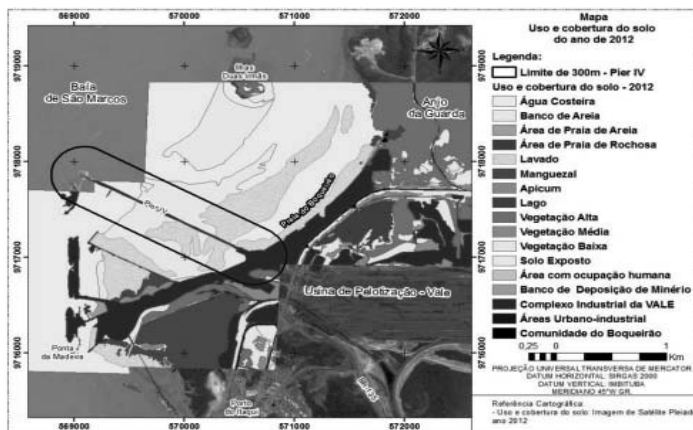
569000 570000 571000 572000

9719000 9718000 9717000 9716000

Baía de São Marcos

Ilhas Duas Irmãs

Anjo da Guarda

Pier IV

Praia do Boqueirão

Usina de Pelotização - Vale

Ponta da Madeira

Porto do Itaqui

BR-135

Mapa
Uso e cobertura do solo do ano de 2012

Legenda:
Limite de 300m - Pier IV
Uso e cobertura do solo - 2012
Água Costeira
Banco de Areia
Área de Praia de Areia
Área de Praia de Rochosa
Lavado
Manguezal
Apicum
Lago
Vegetação Alta
Vegetação Média
Vegetação Baixa
Solo Exposto
Área com ocupação humana
Banco de Deposição de Minério
Complexo Industrial da VALE
Áreas Urbano-industrial
Comunidade do Boqueirão

0,25 0 1 Km

PROJEÇÃO UNIVERSAL TRANSVERSA DE MERCATOR
DATUM HORIZONTAL: SIRGAS 2000
DATUM VERTICAL: IMBITUBA
MERIDIANO 45°W GR.

Referência Cartográfica
- Uso e cobertura do solo: Imagem de Satélite Pleiad ano 2012